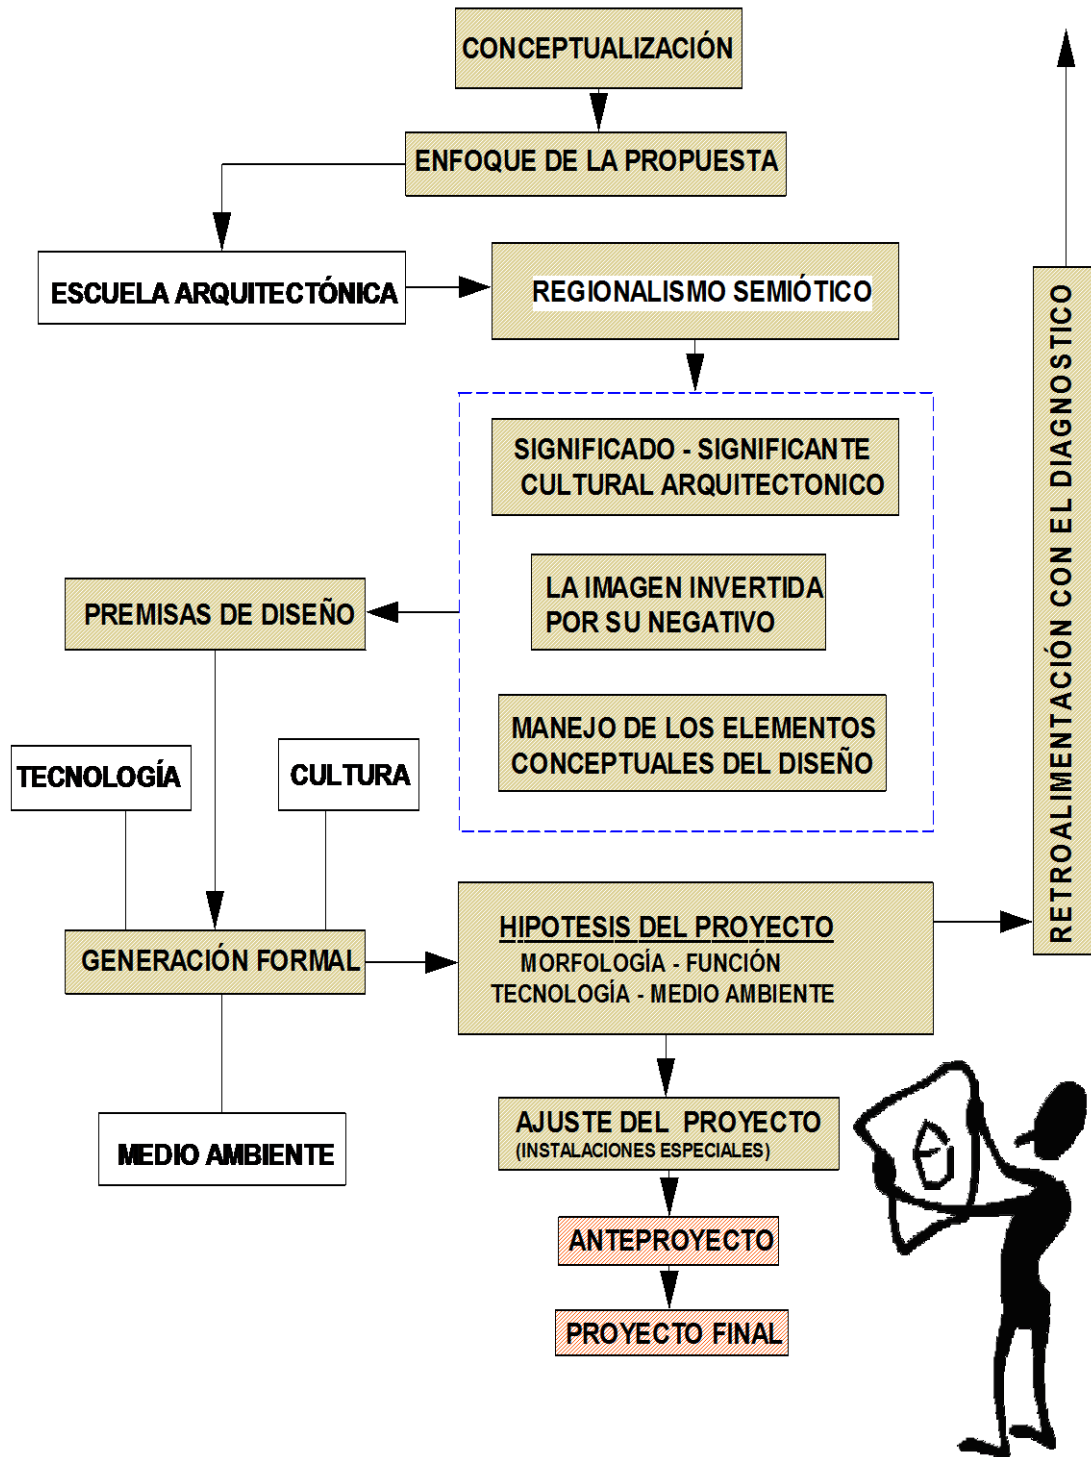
CONCEPTUALIZACIÓN

ENFOQUE DE LA PROPUESTA

ESCUELA ARQUITECTÓNICA

REGIONALISMO SEMIÓTICO

SIGNIFICADO - SIGNIFICANTE CULTURAL ARQUITECTONICO

LA IMAGEN INVERTIDA POR SU NEGATIVO

MANEJO DE LOS ELEMENTOS CONCEPTUALES DEL DISEÑO

PREMISAS DE DISEÑO

TECNOLOGÍA

CULTURA

GENERACIÓN FORMAL

HIPOTESIS DEL PROYECTO
MORFOLOGÍA - FUNCIÓN
TECNOLOGÍA - MEDIO AMBIENTE

RETROALIMENTACIÓN CON EL DIAGNOSTICO

MEDIO AMBIENTE

AJUSTE DEL PROYECTO
(INSTALACIONES ESPECIALES)

ANTEPROYECTO

PROYECTO FINAL